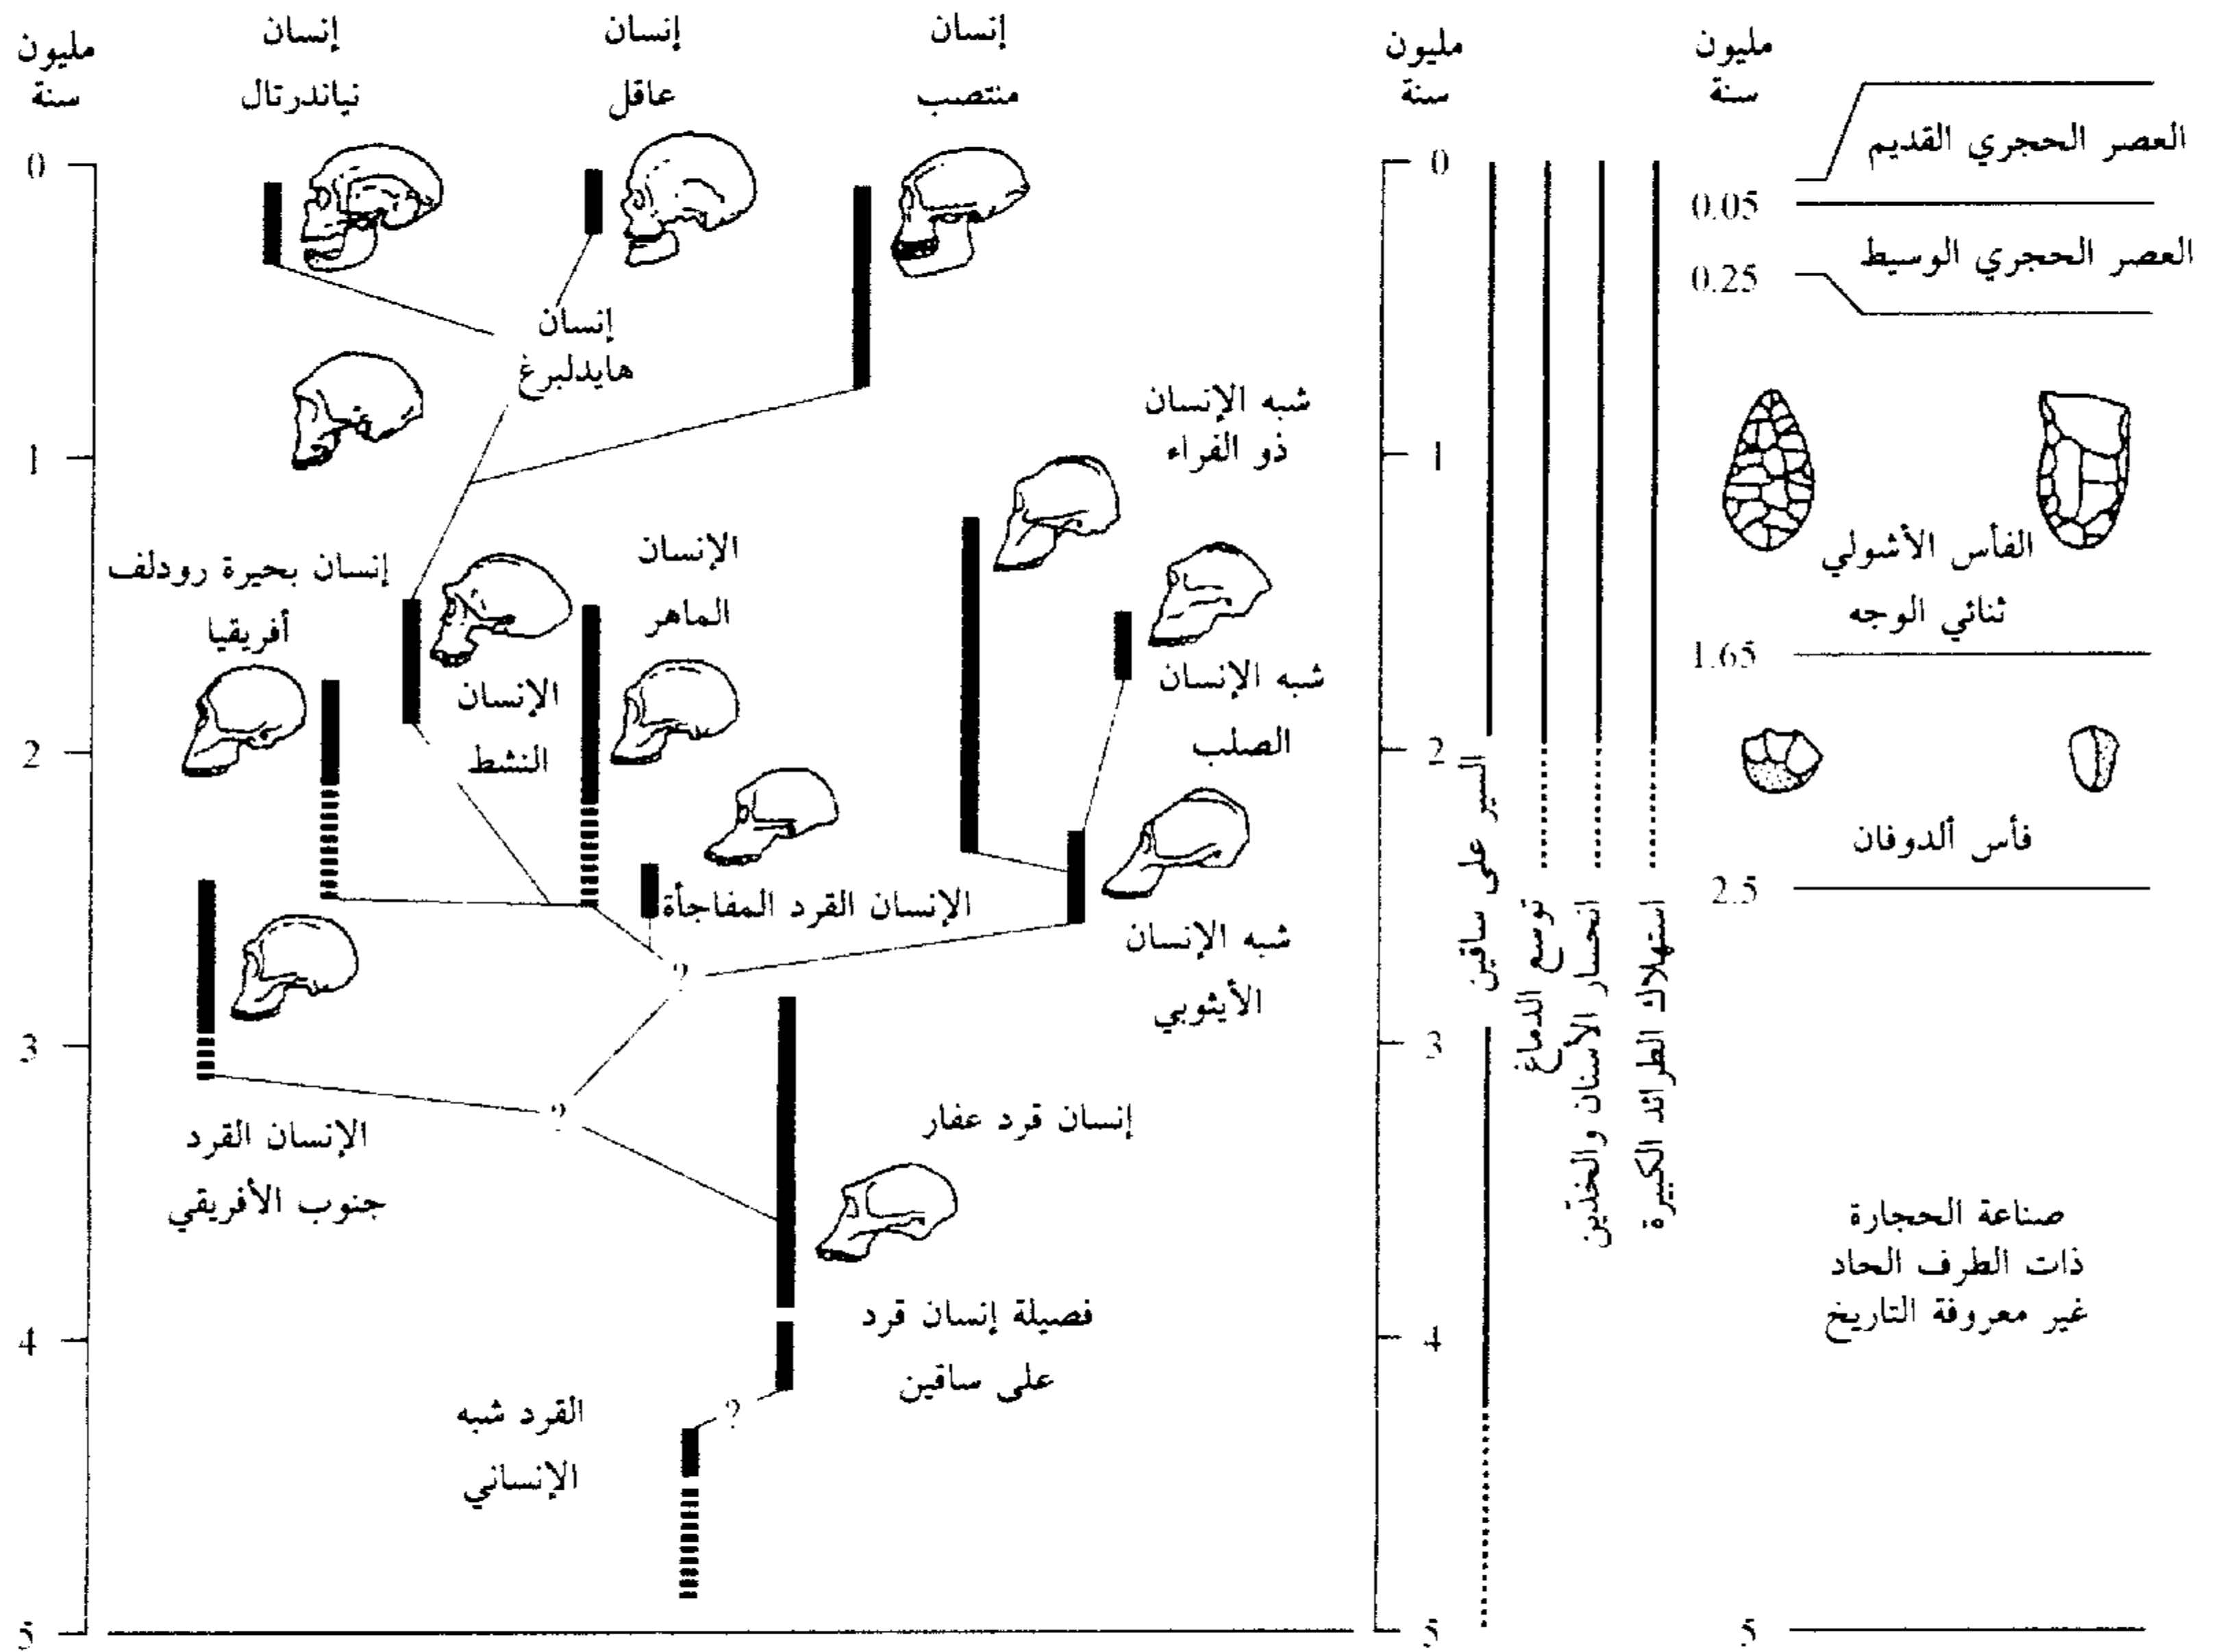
مليون سنة

إنسان نياندرتال

إنسان عاقل

إنسان منتصب

مليون سنة

مليون سنة

العصر الحجري القديم

0.05

العصر الحجري الوسيط

0.25

إنسان هايدلبرغ

شبه الإنسان ذو الفراء

الفأس الأشولي ثنائي الوجه

إنسان بحيرة رودلف أفريقيا

الإنسان الماهر

شبه الإنسان الصلب

1.65

الإنسان النشط

فأس ألدوفان

2.5

الإنسان القرد المفاجأة

شبه الإنسان الأيثوبي

?

?

الإنسان القرد جنوب الأفريقي

إنسان قرد عفار

فصيلة إنسان قرد على ساقين

?

القرد شبه الإنساني

السير على ساقين

توسع الدماغ

انحسار الأسنان والخدين

استهلاك الطرائد الكبيرة

صناعة الحجارة ذات الطرف الحاد غير معروفة التاريخ

0
1
2
3
4
5

0
1
2
3
4
5

5